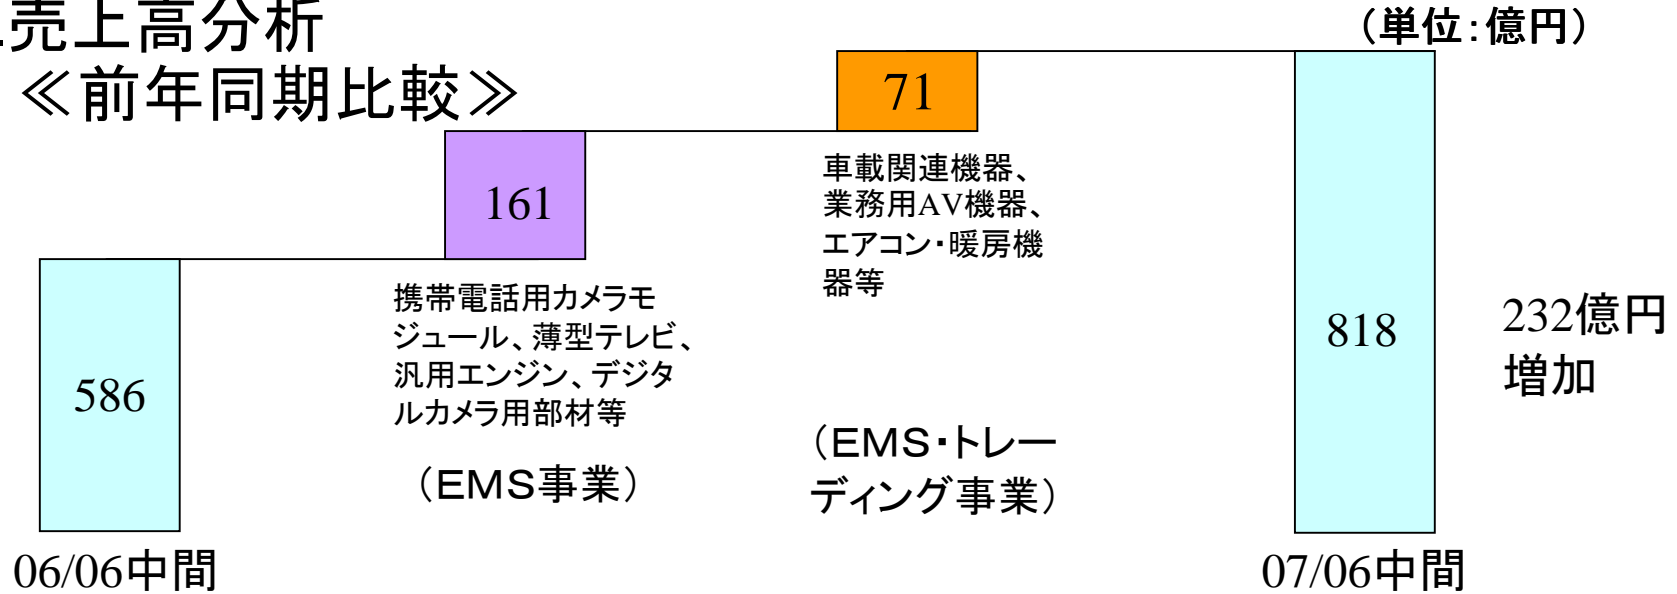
売上高分析
≪前年同期比較≫

（単位：億円）

586

161

携帯電話用カメラモジュール、薄型テレビ、汎用エンジン、デジタルカメラ用部材等

（EMS事業）

71

車載関連機器、業務用AV機器、エアコン・暖房機器等

（EMS・トレーディング事業）

818

232億円増加

06/06中間

07/06中間